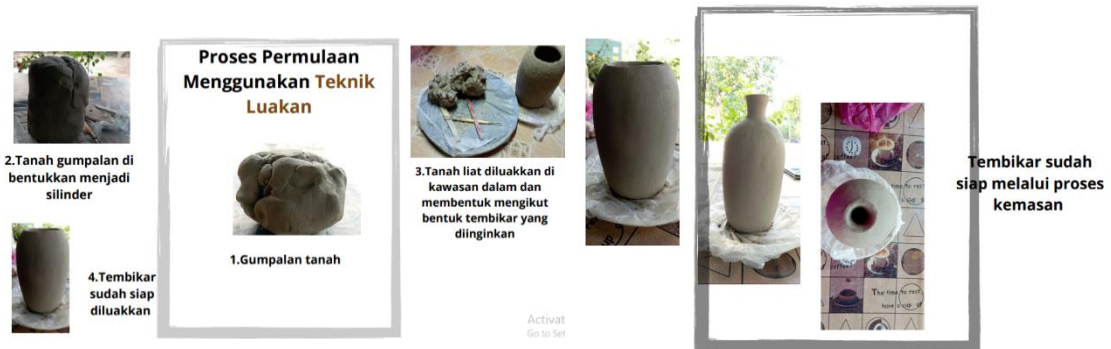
2.Tanah gumpalan di bentukkan menjadi silinder

4.Tembikar sudah siap diluakkan

Proses Permulaan Menggunakan Teknik Luakan

1.Gumpalan tanah

3.Tanah liat diluakkan di kawasan dalam dan membentuk mengikut bentuk tembikar yang diinginkan

Activat
Go to Set

Tembikar sudah siap melalui proses kemasan